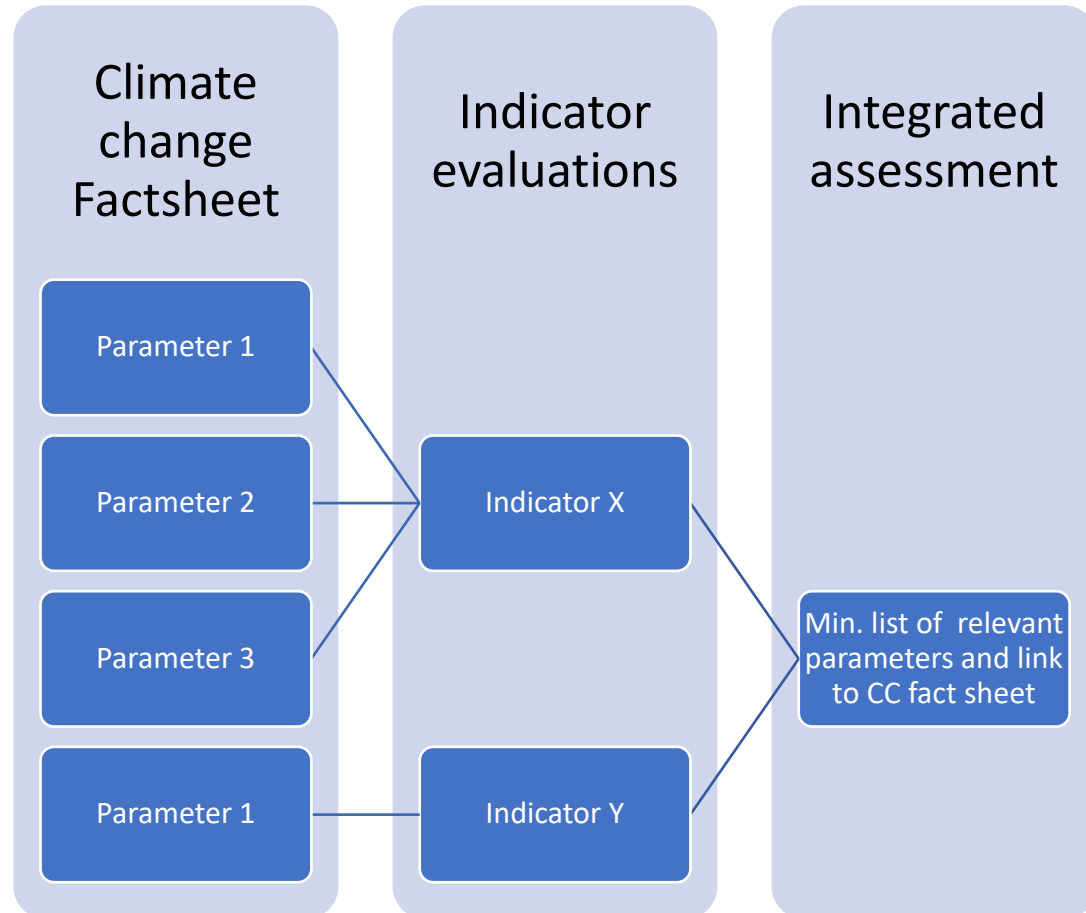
Climate change Factsheet

Parameter 1

Parameter 2

Parameter 3

Parameter 1

Indicator evaluations

Indicator X

Indicator Y

Integrated assessment

Min. list of relevant parameters and link to CC fact sheet